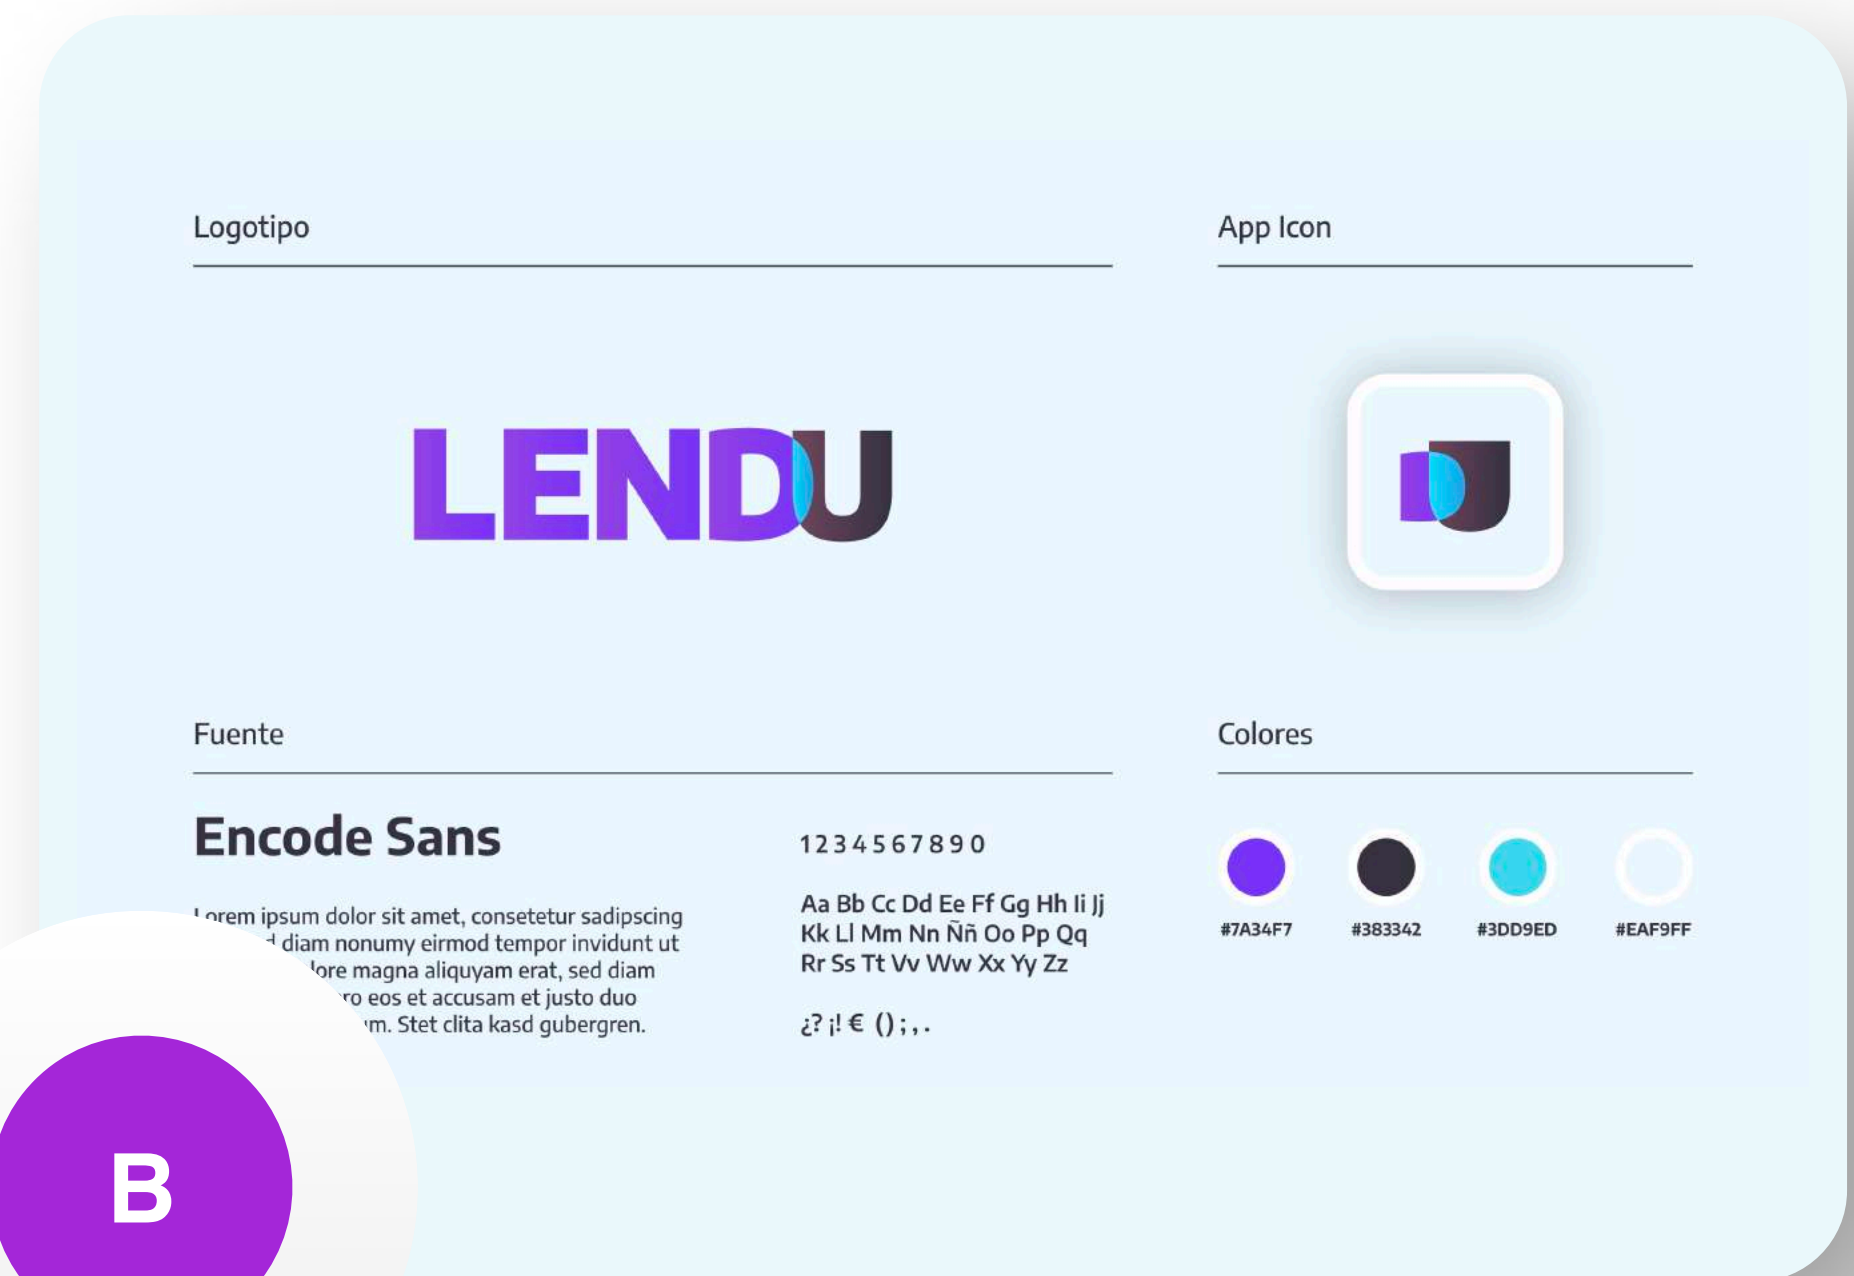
Logotipo

App Icon

LENDU

Fuente

Encode Sans

Lorem ipsum dolor sit amet, consetetur sadipscing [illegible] diam nonumy eirmod tempor invidunt ut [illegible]lore magna aliquyam erat, sed diam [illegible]ro eos et accusam et justo duo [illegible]m. Stet clita kasd gubergren.

1 2 3 4 5 6 7 8 9 0

Aa Bb Cc Dd Ee Ff Gg Hh Ii Jj Kk Ll Mm Nn Ññ Oo Pp Qq Rr Ss Tt Vv Ww Xx Yy Zz

¿? ¡! € ( ) ; , .

Colores

#7A34F7

#383342

#3DD9ED

#EAF9FF

B